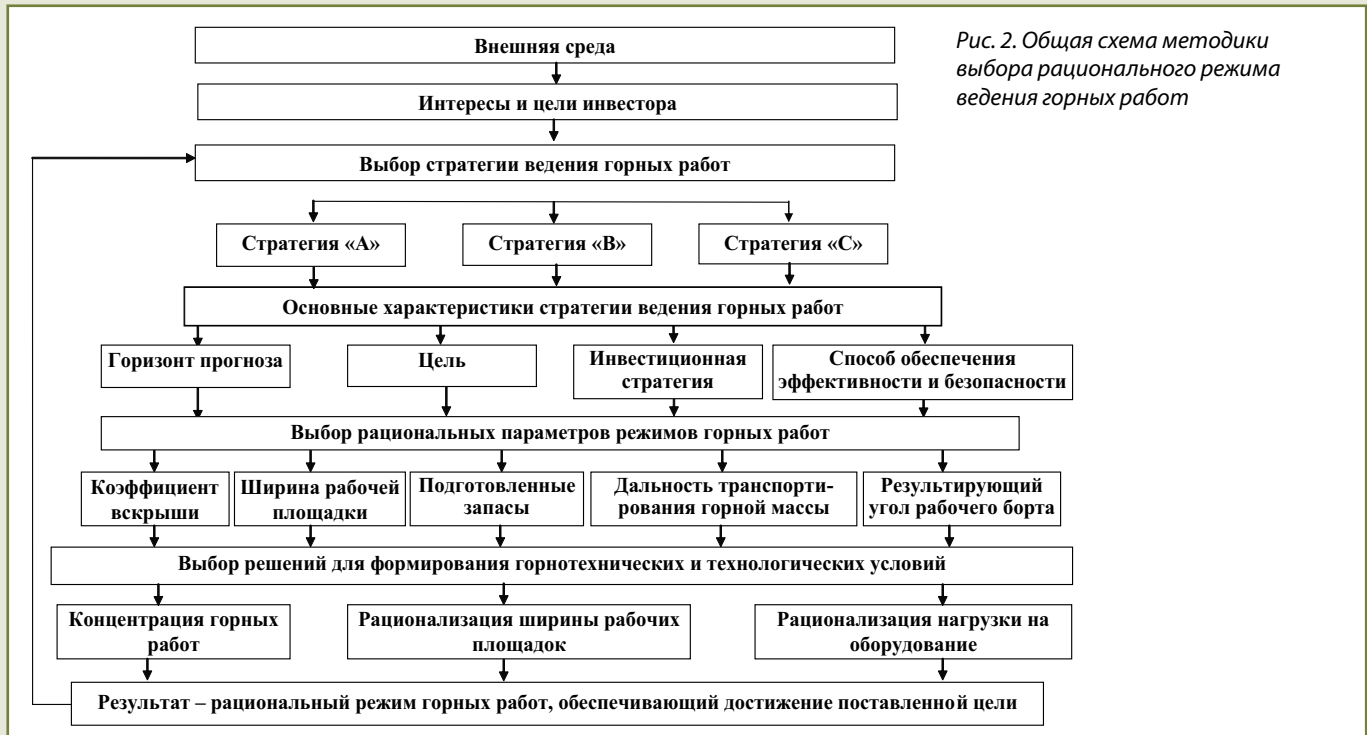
Рис. 2. Общая схема методики выбора рационального режима ведения горных работ

Внешняя среда

Интересы и цели инвестора

Выбор стратегии ведения горных работ

Стратегия «А»

Стратегия «В»

Стратегия «С»

Основные характеристики стратегии ведения горных работ

Горизонт прогноза

Цель

Инвестиционная стратегия

Способ обеспечения эффективности и безопасности

Выбор рациональных параметров режимов горных работ

Коэффициент вскрыши

Ширина рабочей площадки

Подготовленные запасы

Дальность транспортирования горной массы

Результирующий угол рабочего борта

Выбор решений для формирования горнотехнических и технологических условий

Концентрация горных работ

Рационализация ширины рабочих площадок

Рационализация нагрузки на оборудование

Результат – рациональный режим горных работ, обеспечивающий достижение поставленной цели